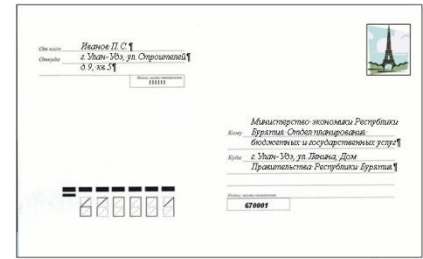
От кого Иванов П. С.¶
Откуда г. Улан-Удэ, ул. Строителей¶
д.9, кв.5¶
Индекс места отправления
111111

Кому Министерство экономики Республики Бурятия. Отдел планирования бюджетных и государственных услуг¶
Куда г. Улан-Удэ, ул. Ленина, Дом Правительства Республики Бурятия¶

Индекс места назначения
670001

670001